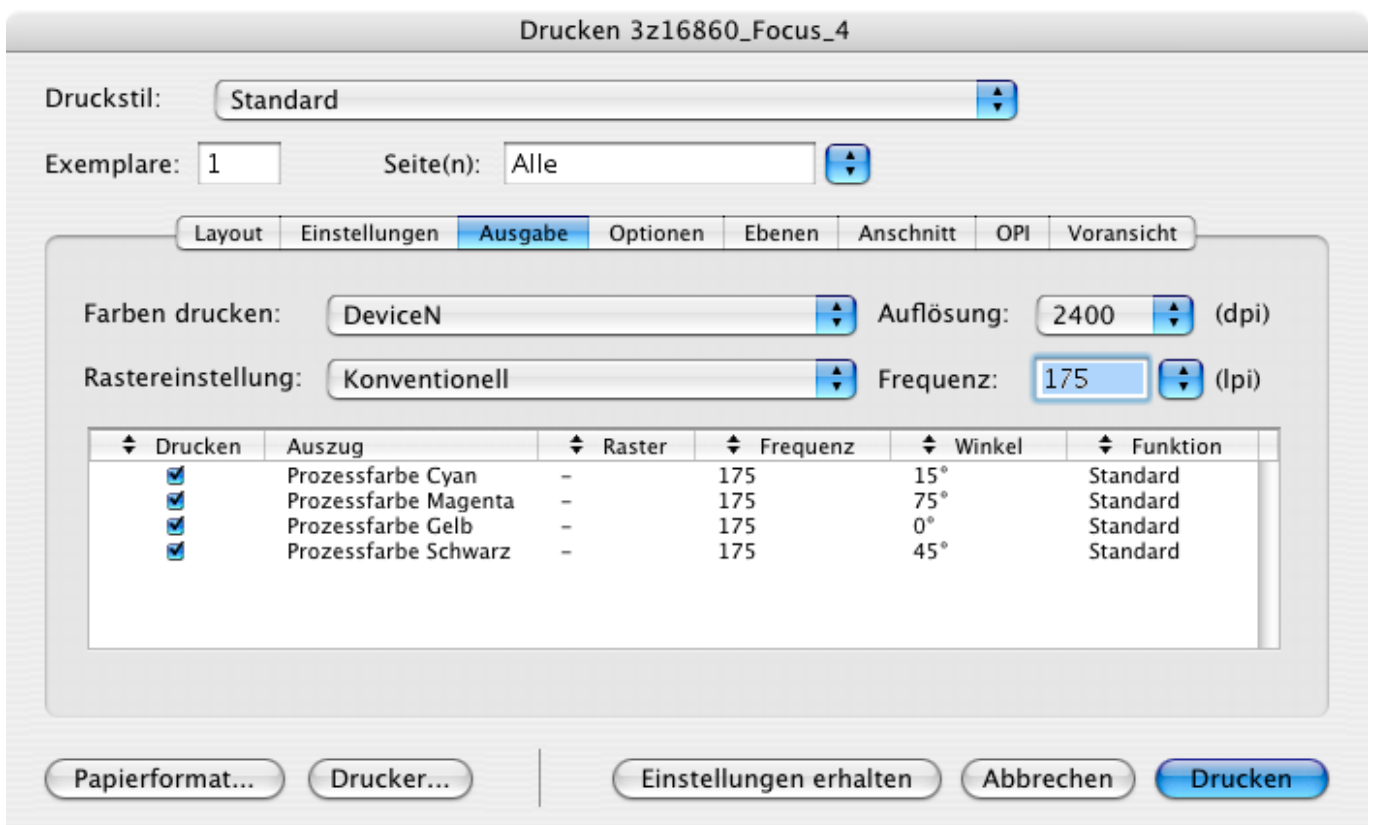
Drucken 3z16860_Focus_4

Druckstil: Standard

Exemplare: 1 Seite(n): Alle

Layout | Einstellungen | Ausgabe | Optionen | Ebenen | Anschnitt | OPI | Voransicht

Farben drucken: DeviceN
Auflösung: 2400 (dpi)

Rastereinstellung: Konventionell
Frequenz: 175 (lpi)

| Drucken | Auszug | Raster | Frequenz | Winkel | Funktion |
|---|---|---|---|---|---|
| ☑ | Prozessfarbe Cyan | – | 175 | 15° | Standard |
| ☑ | Prozessfarbe Magenta | – | 175 | 75° | Standard |
| ☑ | Prozessfarbe Gelb | – | 175 | 0° | Standard |
| ☑ | Prozessfarbe Schwarz | – | 175 | 45° | Standard |

Papierformat... Drucker... Einstellungen erhalten Abbrechen Drucken